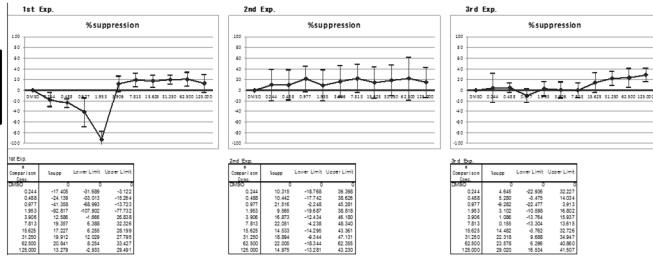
1st Exp.

%suppression

1.00
80
60
40
20
0
-20
-40
-60
-80
-100

DMSO 0.244 0.488 0.977 1.953 3.906 7.813 15.625 31.250 62.500 125.000

1st Exp.

| # Comparison Conc. | %sup | Lower Limit | Upper Limit |
|---|---|---|---|
| DMSO | 0 | 0 | 0 |
| 0.244 | -17.405 | -31.689 | -3.122 |
| 0.488 | -24.139 | -33.013 | -15.264 |
| 0.977 | -41.355 | -68.960 | -13.723 |
| 1.953 | -92.817 | -107.902 | -77.732 |
| 3.906 | 12.586 | -1.666 | 26.826 |
| 7.813 | 19.387 | 6.388 | 32.326 |
| 15.625 | 17.227 | 6.236 | 28.199 |
| 31.250 | 19.912 | 12.029 | 27.795 |
| 62.500 | 20.841 | 8.254 | 33.427 |
| 125.000 | 13.279 | -2.933 | 29.491 |

2nd Exp.

%suppression

1.00
80
60
40
20
0
-20
-40
-60
-80
-100

DMSO 0.244 0.488 0.977 1.953 3.906 7.813 15.625 31.250 62.500 125.000

2nd Exp.

| # Comparison Conc. | %sup | Lower Limit | Upper Limit |
|---|---|---|---|
| DMSO | 0 | 0 | 0 |
| 0.244 | 10.315 | -18.768 | 39.398 |
| 0.488 | 10.442 | -17.742 | 38.626 |
| 0.977 | 21.516 | -2.248 | 45.281 |
| 1.953 | 9.565 | -19.687 | 38.818 |
| 3.906 | 16.873 | -12.434 | 46.180 |
| 7.813 | 22.051 | -4.238 | 48.340 |
| 15.625 | 14.533 | -14.295 | 43.361 |
| 31.250 | 15.594 | -9.944 | 47.131 |
| 62.500 | 22.006 | -18.344 | 62.355 |
| 125.000 | 14.975 | -13.281 | 43.230 |

3rd Exp.

%suppression

1.00
80
60
40
20
0
-20
-40
-60
-80
-100

DMSO 0.244 0.488 0.977 1.953 3.906 7.813 15.625 31.250 62.500 125.000

3rd Exp.

| # Comparison Conc. | %sup | Lower Limit | Upper Limit |
|---|---|---|---|
| DMSO | 0 | 0 | 0 |
| 0.244 | 4.646 | -22.936 | 32.227 |
| 0.488 | 5.280 | -3.475 | 14.034 |
| 0.977 | -6.282 | -22.477 | 9.913 |
| 1.953 | 3.102 | -10.598 | 16.802 |
| 3.906 | 1.066 | -13.764 | 15.897 |
| 7.813 | 0.155 | -13.304 | 13.615 |
| 15.625 | 14.482 | -3.762 | 32.726 |
| 31.250 | 22.318 | 9.688 | 34.947 |
| 62.500 | 23.578 | 6.296 | 40.860 |
| 125.000 | 29.020 | 16.534 | 41.507 |